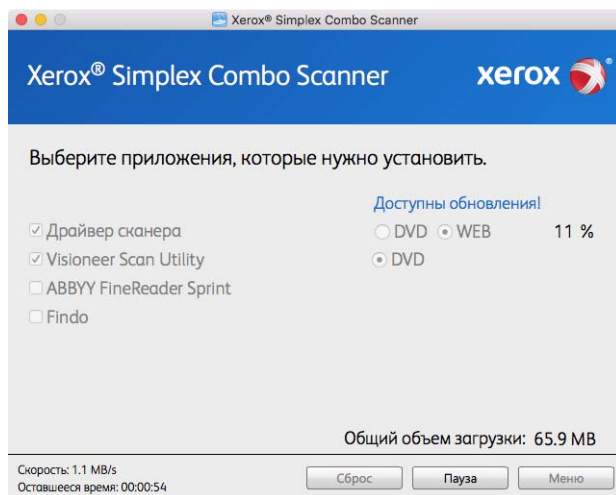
Xerox® Simplex Combo Scanner

Xerox® Simplex Combo Scanner

xerox

Выберите приложения, которые нужно установить.

Доступны обновления!

☑ Драйвер сканера

DVD WEB 11 %

☑ Visioneer Scan Utility

DVD

☐ ABBYY FineReader Sprint

☐ Findo

Общий объем загрузки: 65.9 MB

Скорость: 1.1 MB/s
Оставшееся время: 00:00:54

Сброс

Пауза

Меню